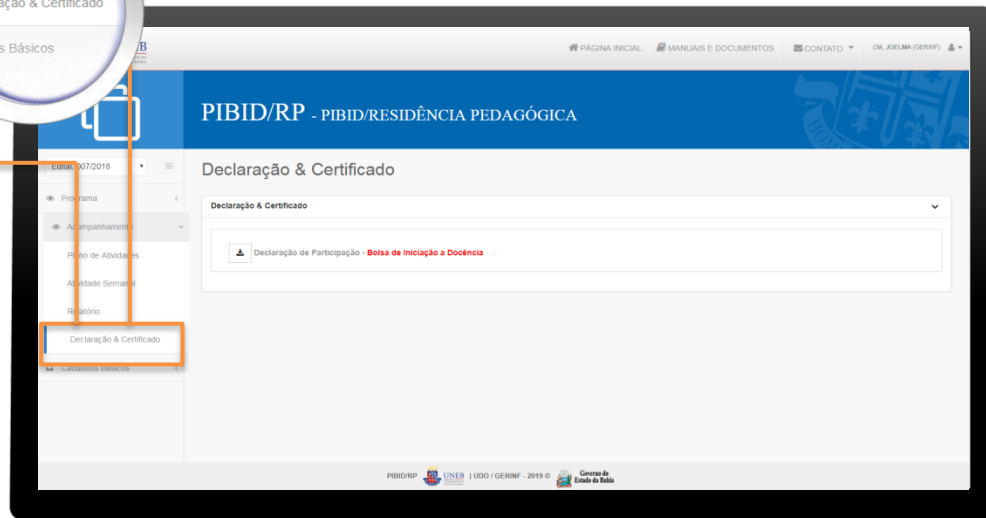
ação & Certificado

s Básicos

PÁGINA INICIAL MANUAIS E DOCUMENTOS CONTATO Olá, JOELMA (GERINF)

PIBID/RP - PIBID/RESIDÊNCIA PEDAGÓGICA

Edital 007/2018

Programa

Acompanhamento

Plano de Atividades

Atividade Semanal

Relatório

Declaração & Certificado

Cadastros Básicos

Declaração & Certificado

Declaração & Certificado

Declaração de Participação - Bolsa de Iniciação a Docência

PIBID/RP UNEB | UDO / GERINF - 2019 © Governo do Estado da Bahia